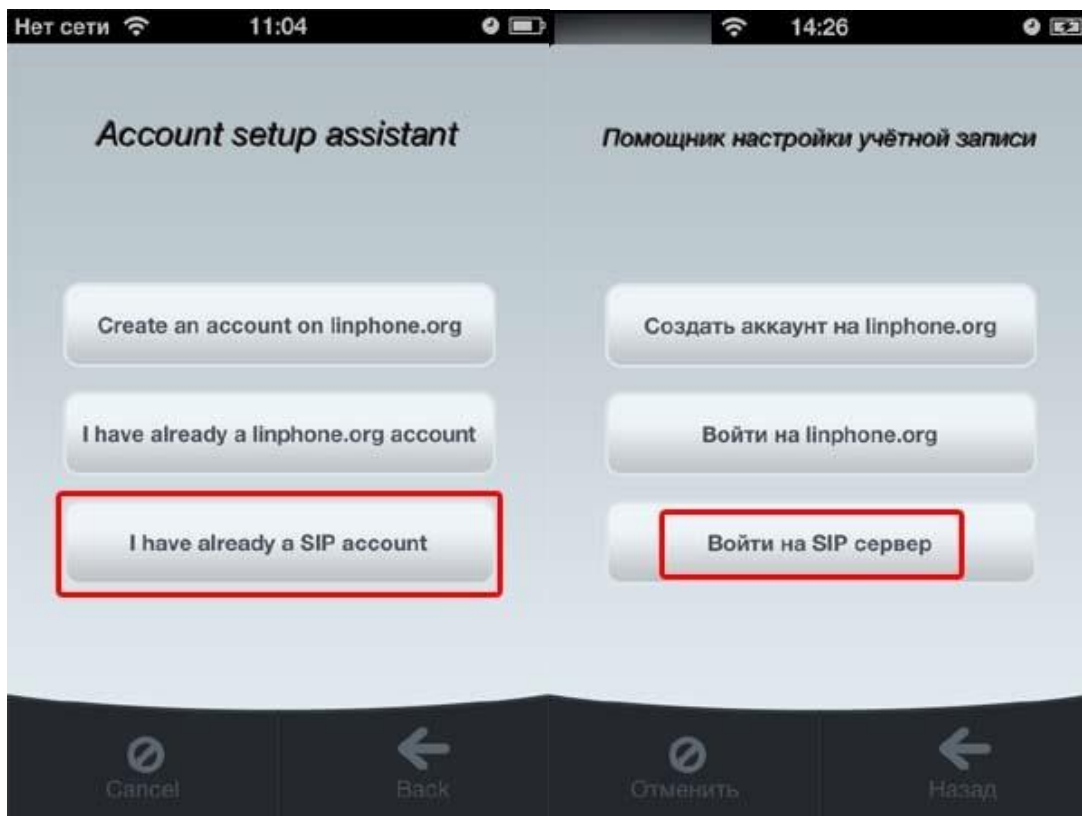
Нет сети 11:04

Account setup assistant

Create an account on linphone.org

I have already a linphone.org account

I have already a SIP account

Cancel

Back

14:26

Помощник настройки учётной записи

Создать аккаунт на linphone.org

Войти на linphone.org

Войти на SIP сервер

Отменить

Назад